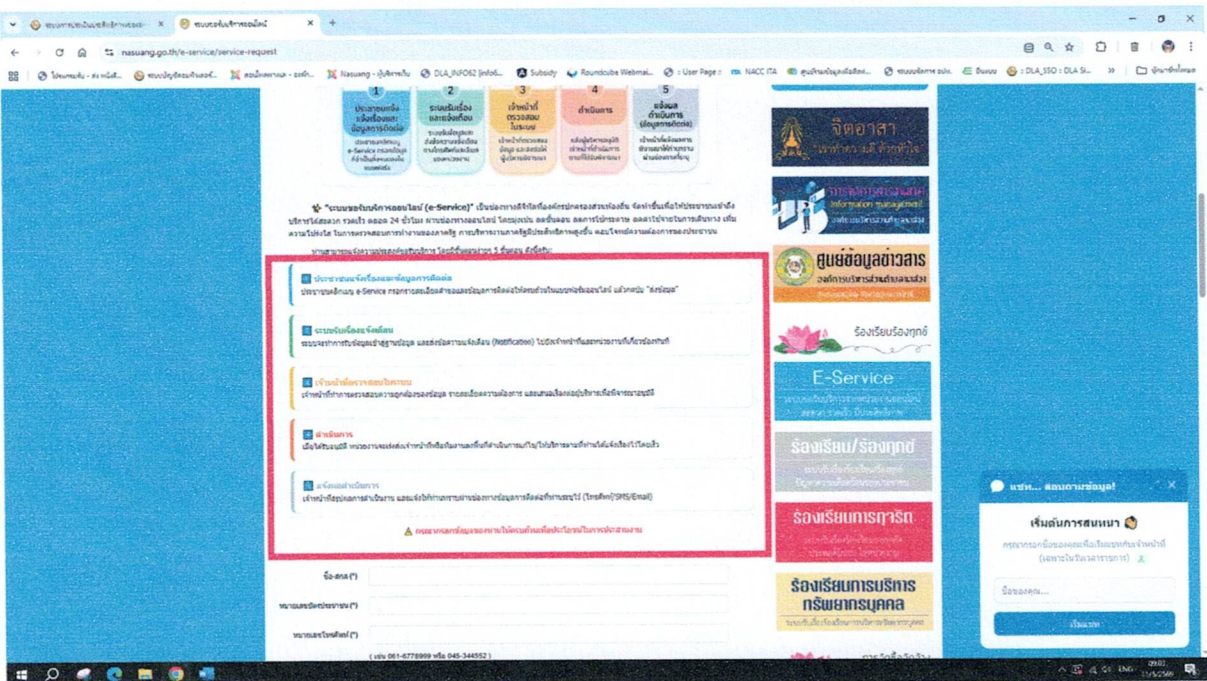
ระบบการประเมินคุณธรรมและความโปร่ง ×
ระบบขอรับบริการออนไลน์ ×
nasuang.go.th/e-service/service-request

1 ประชาชนแจ้งเรื่องและข้อมูลการติดต่อ
2 ระบบรับเรื่องและแจ้งเตือน
3 เจ้าหน้าที่ตรวจสอบ
4 ดำเนินการ
5 แจ้งผลดำเนินการ

"ระบบขอรับบริการออนไลน์ (e-Service)" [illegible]

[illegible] 5 ขั้นตอน ดังนี้

ประชาชนแจ้งเรื่องและข้อมูลการติดต่อ
ประชาชนเข้าระบบ e-Service กรอกรายละเอียดต่างๆ และข้อมูลการติดต่อให้ครบถ้วนในแบบฟอร์มออนไลน์ แล้วกดปุ่ม "ส่งข้อมูล"

ระบบรับเรื่องและแจ้งเตือน
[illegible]

เจ้าหน้าที่ตรวจสอบข้อมูล
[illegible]

ดำเนินการ
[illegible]

แจ้งผลดำเนินการ
เจ้าหน้าที่สรุปผลการดำเนินการ และแจ้งให้ทราบทางช่องทางข้อมูลการติดต่อที่ท่านระบุไว้ (โทรศัพท์/SMS/Email)

กรุณากรอกข้อมูลของท่านให้ครบถ้วนเพื่อประโยชน์ในการประสานงาน

ชื่อ-สกุล (*)
หมายเลขบัตรประชาชน (*)
หมายเลขโทรศัพท์ (*)
( เช่น 061-6778999 หรือ 045-344552 )

จิตอาสา
ศูนย์ข้อมูลข่าวสาร
ร้องเรียนร้องทุกข์
E-Service
ร้องเรียน/ร้องทุกข์
ร้องเรียนการทุจริต
ร้องเรียนการบริหารทรัพยากรบุคคล

แชท... สอบถามข้อมูล!
เริ่มต้นการสนทนา
ชื่อของคุณ...
เริ่มแชท